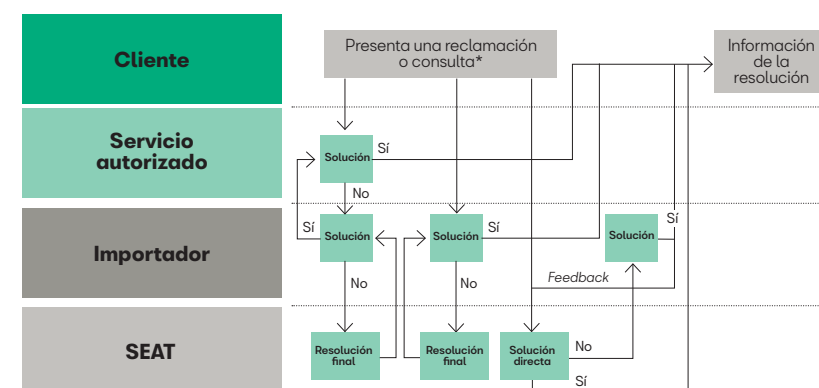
Cliente

Servicio autorizado

Importador

SEAT

Presenta una reclamación o consulta*

Información de la resolución

Solución

Sí

No

Sí

Solución

Solución

Sí

Solución

Sí

No

No

Feedback

Resolución final

Resolución final

Solución directa

No

Sí